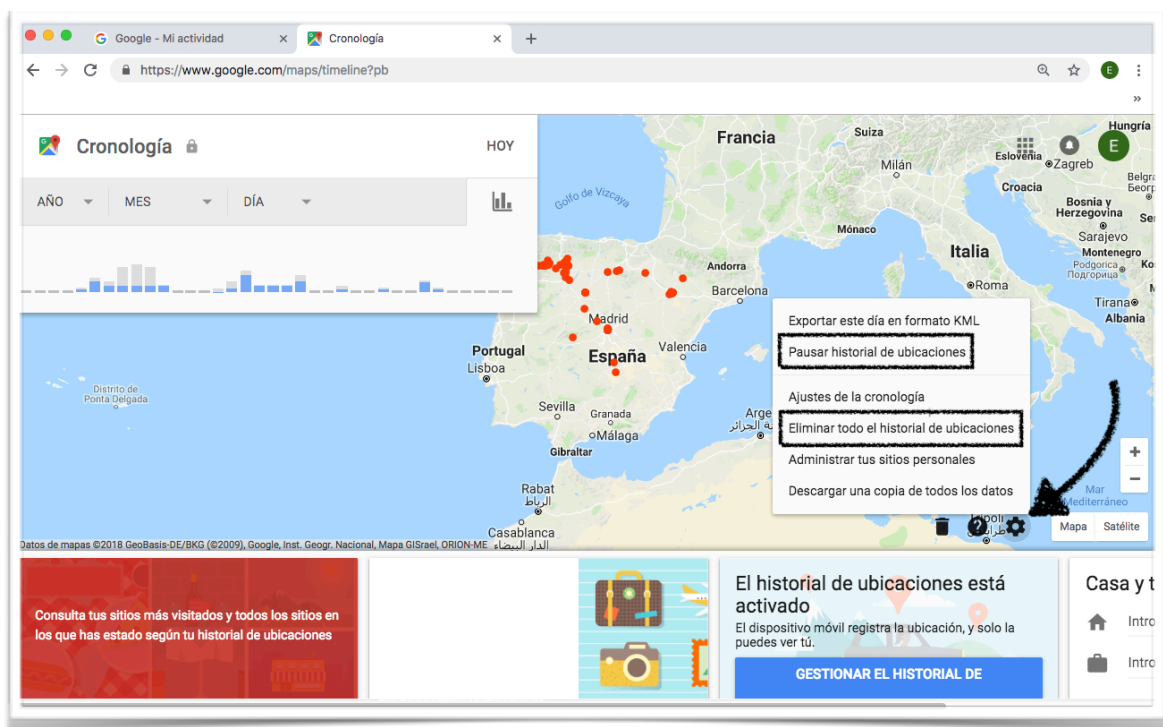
Google - Mi actividad
Cronología
https://www.google.com/maps/timeline?pb
E
»

Cronología
HOY
AÑO
MES
DÍA

Francia
Suiza
Milán
Hungría
Eslovenia
Zagreb
Croacia
Bosnia y Herzegovina
Sarajevo
Mónaco
Italia
Andorra
Barcelona
Roma
Tirana
Albania
Golfo de Vizcaya
Madrid
Valencia
Portugal
Lisboa
España
Distrito de Ponta Delgada
Sevilla
Granada
Málaga
Gibraltar
Arge
الجزائر
Rabat
الرباط
Casablanca
الدار البيضاء
Mar Mediterráneo

Exportar este día en formato KML
Pausar historial de ubicaciones
Ajustes de la cronología
Eliminar todo el historial de ubicaciones
Administrar tus sitios personales
Descargar una copia de todos los datos

Mapa
Satélite
Datos de mapas ©2018 GeoBasis-DE/BKG (©2009), Google, Inst. Geogr. Nacional, Mapa GISrael, ORION-ME

Consulta tus sitios más visitados y todos los sitios en los que has estado según tu historial de ubicaciones

El historial de ubicaciones está activado
El dispositivo móvil registra la ubicación, y solo la puedes ver tú.
GESTIONAR EL HISTORIAL DE

Casa y t
Intro
Intro